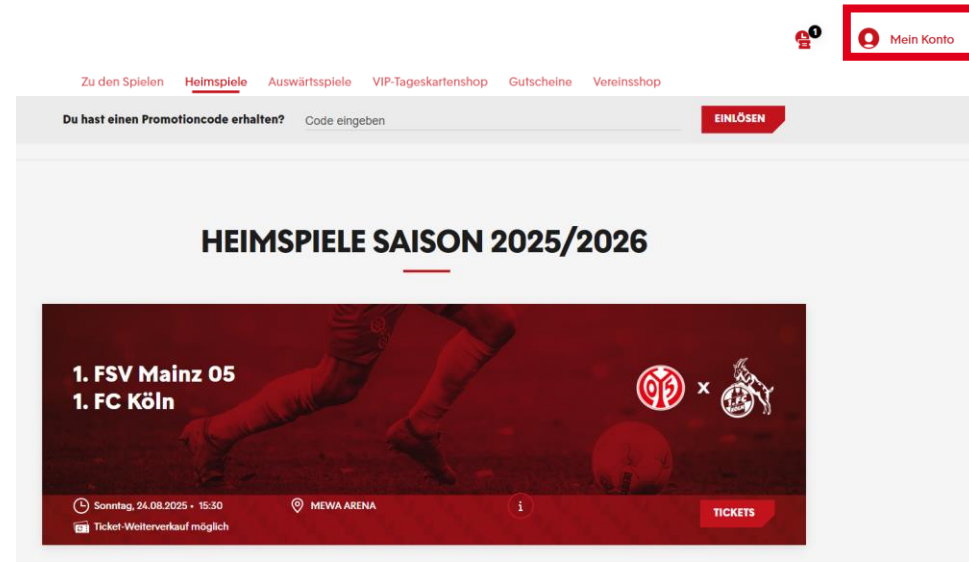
1

Mein Konto

Zu den Spielen Heimspiele Auswärtsspiele VIP-Tageskartenshop Gutscheine Vereinsshop

Du hast einen Promotioncode erhalten? Code eingeben EINLÖSEN

HEIMSPIELE SAISON 2025/2026

1. FSV Mainz 05
1. FC Köln

05 x

Sonntag, 24.08.2025 • 15:30
Ticket-Weiterverkauf möglich

MEWA ARENA

i

TICKETS